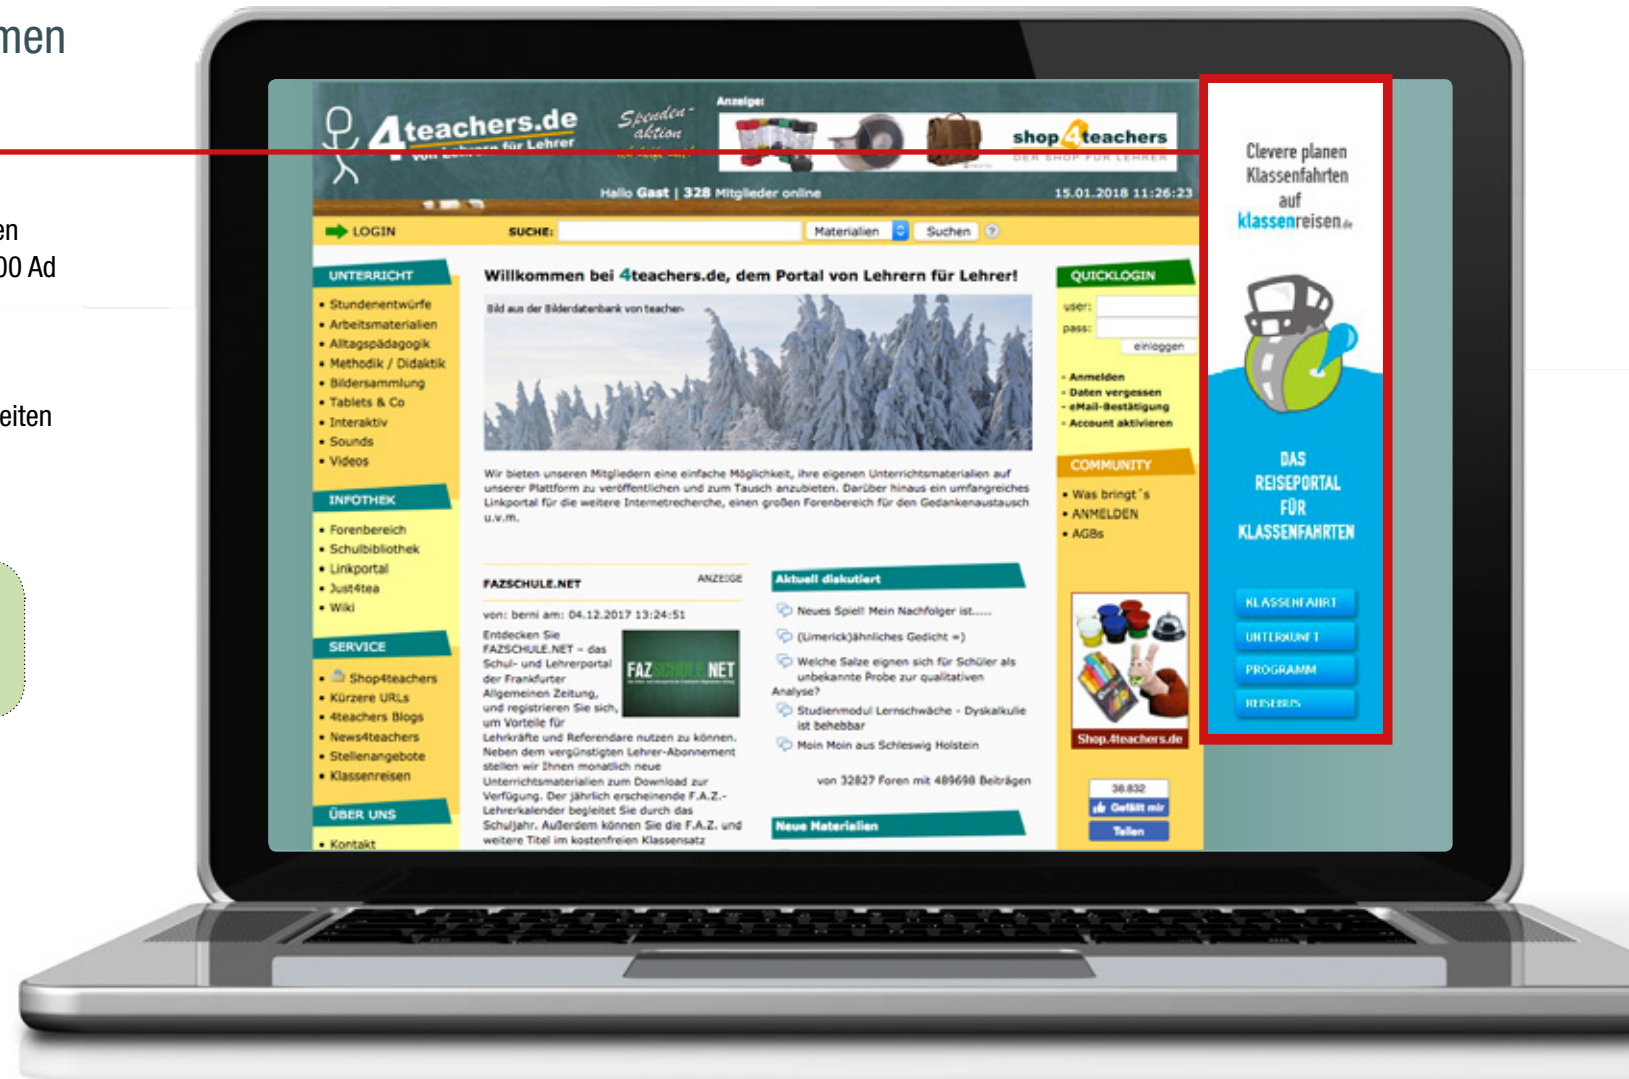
men

en
00 Ad

eiten

4teachers.de
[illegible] Lehrer für Lehrer

Spenden-aktion
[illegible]

Anzeige:
shop 4teachers
DER SHOP FÜR LEHRER

Hallo Gast | 328 Mitglieder online
15.01.2018 11:26:23

LOGIN
SUCHE:
Materialien
Suchen
?

UNTERRICHT
• Stundenentwürfe
• Arbeitsmaterialien
• Alltagspädagogik
• Methodik / Didaktik
• Bildersammlung
• Tablets & Co
• Interaktiv
• Sounds
• Videos

INFOTHEK
• Forenbereich
• Schulbibliothek
• Linkportal
• Just4tea
• Wiki

SERVICE
• Shop4teachers
• Kürzere URLs
• 4teachers Blogs
• News4teachers
• Stellenangebote
• Klassenreisen

ÜBER UNS
• Kontakt

Willkommen bei 4teachers.de, dem Portal von Lehrern für Lehrer!

Bild aus der Bilderdatenbank von teacher-

Wir bieten unseren Mitgliedern eine einfache Möglichkeit, ihre eigenen Unterrichtsmaterialien auf unserer Plattform zu veröffentlichen und zum Tausch anzubieten. Darüber hinaus ein umfangreiches Linkportal für die weitere Internetrecherche, einen großen Forenbereich für den Gedankenaustausch u.v.m.

FAZSCHULE.NET
ANZEIGE
von: berni am: 04.12.2017 13:24:51
Entdecken Sie FAZSCHULE.NET – das Schul- und Lehrerportal der Frankfurter Allgemeinen Zeitung, und registrieren Sie sich, um Vorteile für Lehrkräfte und Referendare nutzen zu können. Neben dem vergünstigten Lehrer-Abonnement stellen wir Ihnen monatlich neue Unterrichtsmaterialien zum Download zur Verfügung. Der jährlich erscheinende F.A.Z.-Lehrerkalender begleitet Sie durch das Schuljahr. Außerdem können Sie die F.A.Z. und weitere Titel im kostenfreien Klassensatz

FAZSCHULE.NET

Aktuell diskutiert
Neues Spiel! Mein Nachfolger ist.....
(Limerick)ähnliches Gedicht =)
Welche Salze eignen sich für Schüler als unbekannte Probe zur qualitativen Analyse?
Studienmodul Lernschwäche - Dyskalkulie ist behebbar
Moin Moin aus Schleswig Holstein
von 32827 Foren mit 489698 Beiträgen

Neue Materialien

QUICKLOGIN
user:
pass:
einloggen
- Anmelden
- Daten vergessen
- eMail-Bestätigung
- Account aktivieren

COMMUNITY
• Was bringt´s
• ANMELDEN
• AGBs

Shop.4teachers.de

38.832
Gefällt mir
Teilen

Clevere planen Klassenfahrten auf klassenreisen.de

DAS REISEPORTAL FÜR KLASSENFAHRTEN

KLASSENFAHRT
UNTERKUNFT
PROGRAMM
REISEBUS